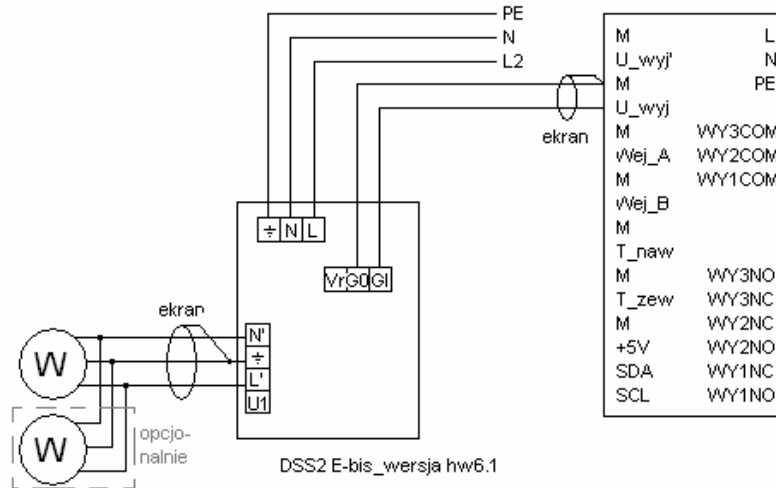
PE
N
L2

M
U_wyj'
M
U_wyj
M
Wej_A
M
Wej_B
M
T_naw
M
T_zew
M
+5V
SDA
SCL

L
N
PE

WY3COM
WY2COM
WY1COM

WY3NO
WY3NC
WY2NC
WY2NO
WY1NC
WY1NO

ekran

÷ N L

Vr G0 GI

ekran

N'
÷
L'
U1

W

W

opcjonalnie

DSS2 E-bis_wersja hw6.1